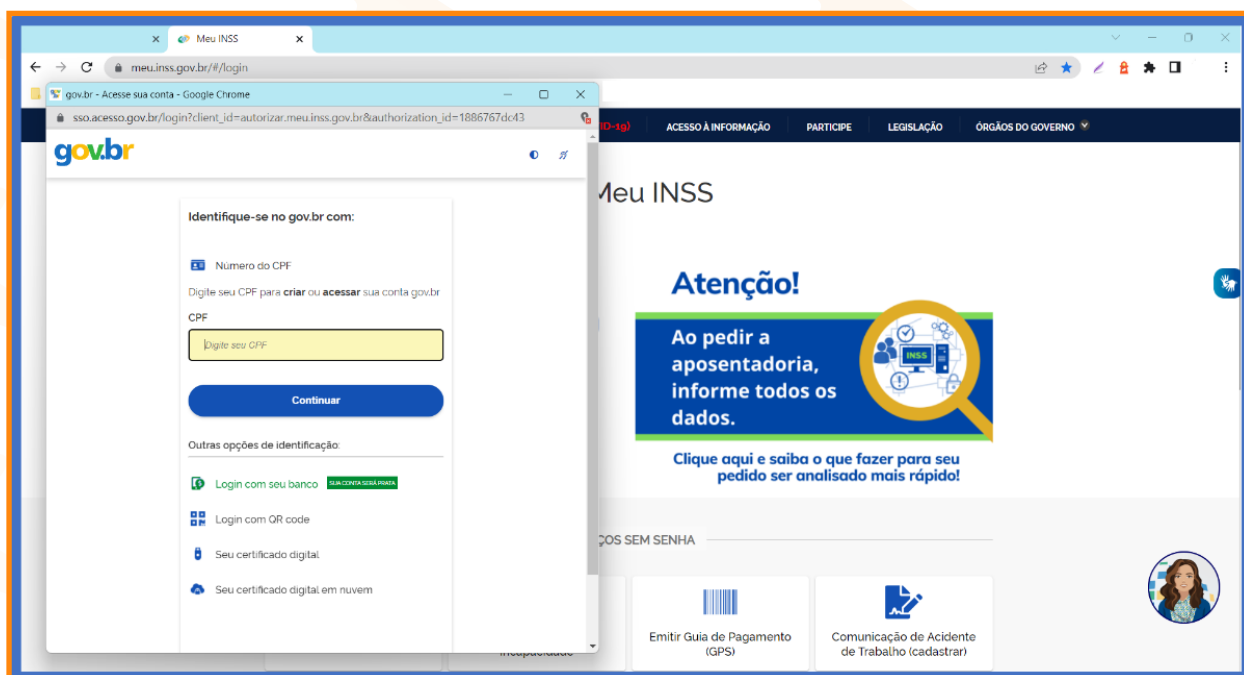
Meu INSS

meu.inss.gov.br/#/login

gov.br - Acesse sua conta - Google Chrome

sso.acesso.gov.br/login?client_id=autorizar.meu.inss.gov.br&authorization_id=1886767dc43

gov.br

ID-19) ACESSO À INFORMAÇÃO PARTICIPE LEGISLAÇÃO ÓRGÃOS DO GOVERNO

Meu INSS

Identifique-se no gov.br com:

Número do CPF

Digite seu CPF para criar ou acessar sua conta gov.br

CPF

Digite seu CPF

Continuar

Outras opções de identificação:

Login com seu banco SUA CONTA SERÁ PRATA

Login com QR code

Seu certificado digital

Seu certificado digital em nuvem

Atenção!

Ao pedir a aposentadoria, informe todos os dados.

INSS

Clique aqui e saiba o que fazer para seu pedido ser analisado mais rápido!

ÇOS SEM SENHA

Incapacidade

Emitir Guia de Pagamento (GPS)

Comunicação de Acidente de Trabalho (cadastrar)